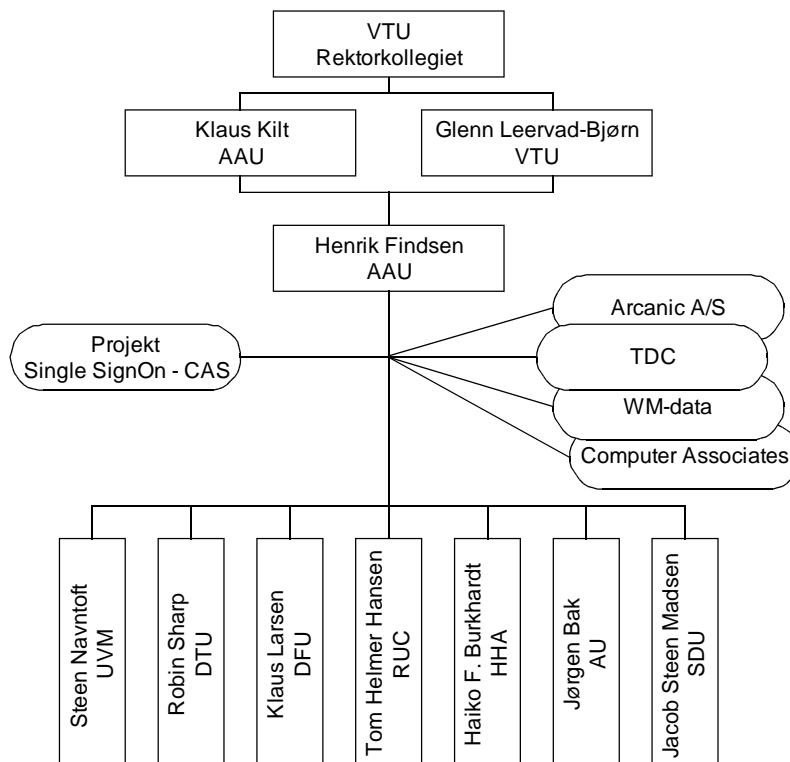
VTU
Rektorkollegiet

Klaus Kilt
AAU

Glenn Leervad-Bjørn
VTU

Henrik Findsen
AAU

Projekt
Single SignOn - CAS

Arcanic A/S

TDC

WM-data

Computer Associates

Steen Navntoft
UVM

Robin Sharp
DTU

Klaus Larsen
DFU

Tom Helmer Hansen
RUC

Haiko F. Burkhardt
HHA

Jørgen Bak
AU

Jacob Steen Madsen
SDU